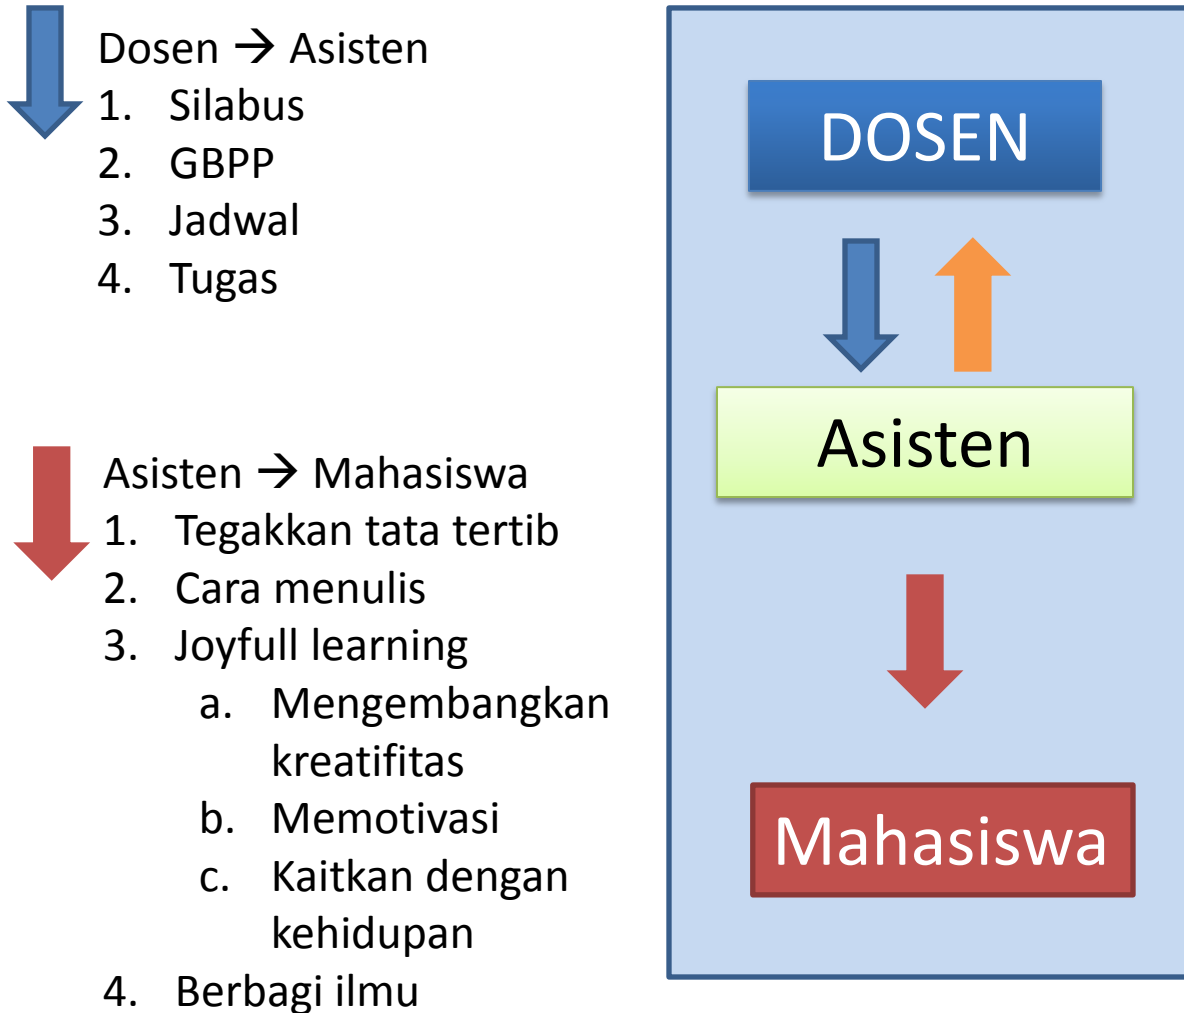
Dosen → Asisten
1. Silabus
2. GBPP
3. Jadwal
4. Tugas

Asisten → Mahasiswa
1. Tegakkan tata tertib
2. Cara menulis
3. Joyfull learning
a. Mengembangkan kreatifitas
b. Memotivasi
c. Kaitkan dengan kehidupan
4. Berbagi ilmu

DOSEN

Asisten

Mahasiswa